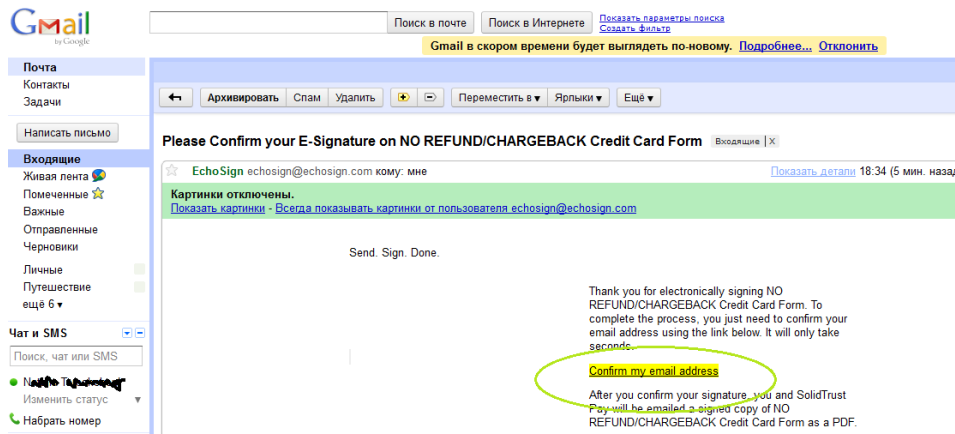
Gmail by Google

Поиск в почте | Поиск в Интернете | Показать параметры поиска | Создать фильтр

Gmail в скором времени будет выглядеть по-новому. Подробнее... Отклонить

Почта
Контакты
Задачи

Написать письмо

Входящие
Живая лента
Помеченные
Важные
Отправленные
Черновики

Личные
Путешествие
ещё 6 ▾

Чат и SMS
Поиск, чат или SMS
N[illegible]
Изменить статус
Набрать номер

Архивировать | Спам | Удалить | Переместить в ▾ | Ярлыки ▾ | Ещё ▾

Please Confirm your E-Signature on NO REFUND/CHARGEBACK Credit Card Form Входящие X

EchoSign echosign@echosign.com кому: мне Показать детали 18:34 (5 мин. назад

Картинки отключены.
Показать картинки - Всегда показывать картинки от пользователя echosign@echosign.com

Send. Sign. Done.

Thank you for electronically signing NO REFUND/CHARGEBACK Credit Card Form. To complete the process, you just need to confirm your email address using the link below. It will only take seconds.

Confirm my email address

After you confirm your signature, you and SolidTrust Pay will be emailed a signed copy of NO REFUND/CHARGEBACK Credit Card Form as a PDF.